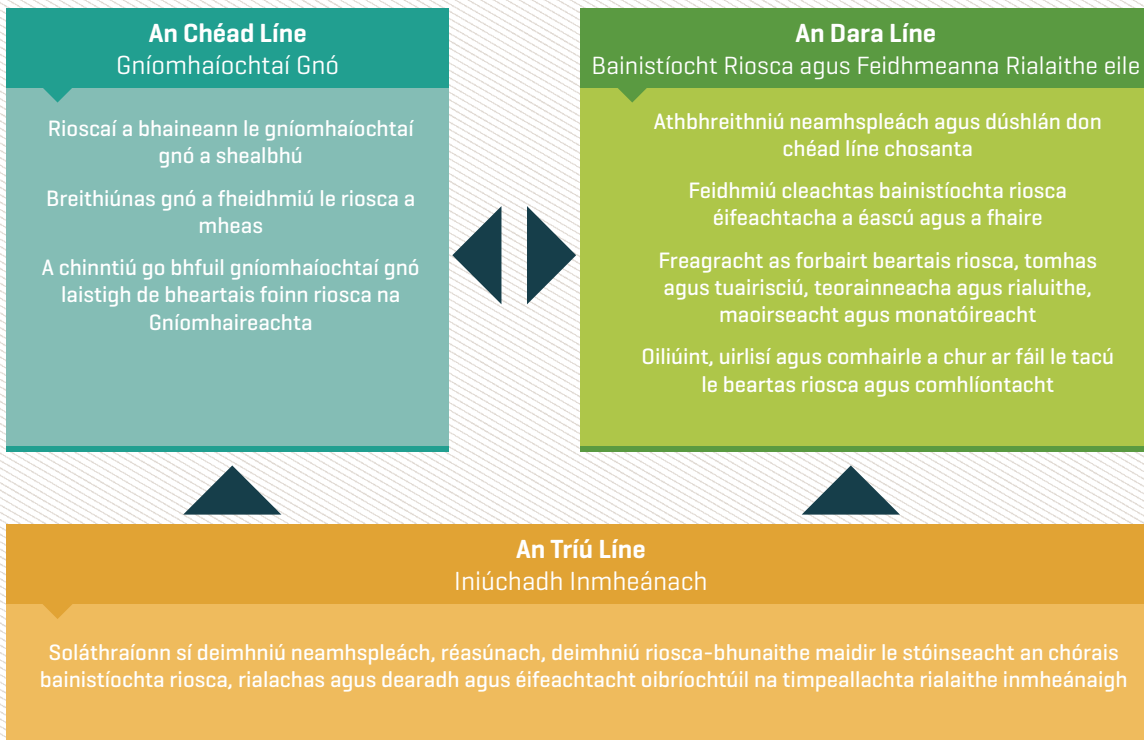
An Chéad Líne
Gníomhaíochtaí Gnó

Rioscaí a bhaineann le gníomhaíochtaí gnó a shealbhú

Breithiúnas gnó a fheidhmiú le riosca a mheas

A chinntiú go bhfuil gníomhaíochtaí gnó laistigh de bheartais foinn riosca na Gníomhaireachta

An Dara Líne
Bainistíocht Riosca agus Feidhmeanna Rialaithe eile

Athbhreithniú neamhspleách agus dúshlán don chéad líne chosanta

Feidhmiú cleachtas bainistíochta riosca éifeachtacha a éascú agus a fhaire

Freagracht as forbairt beartais riosca, tomhas agus tuairisciú, teorainneacha agus rialuithe, maoirseacht agus monatóireacht

Oiliúint, uirlisí agus comhairle a chur ar fáil le tacú le beartas riosca agus comhlíontacht

An Tríú Líne
Iniúchadh Inmheánach

Soláthraíonn sí deimhniú neamhspleách, réasúnach, deimhniú riosca-bhunaithe maidir le stóinseacht an chórais bainistíochta riosca, rialachas agus dearadh agus éifeachtacht oibríochtúil na timpeallachta rialaithe inmheánaigh